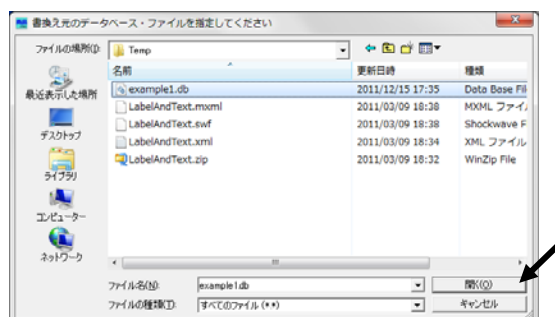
書換え元のデータベース・ファイルを指定してください

ファイルの場所(I): Temp

最近表示した場所
デスクトップ
ライブラリ
コンピューター
ネットワーク

| 名前 | 更新日時 | 種類 |
|---|---|---|
| example1.db | 2011/12/15 17:35 | Data Base Fil |
| LabelAndText.mxml | 2011/03/09 18:38 | MXML ファイ |
| LabelAndText.swf | 2011/03/09 18:38 | Shockwave F |
| LabelAndText.xml | 2011/03/09 18:38 | XML ファイル |
| LabelAndText.zip | 2011/03/09 18:32 | WinZip File |

ファイル名(N): example1.db
ファイルの種類(T): すべてのファイル (*.*)

開く(O)
キャンセル